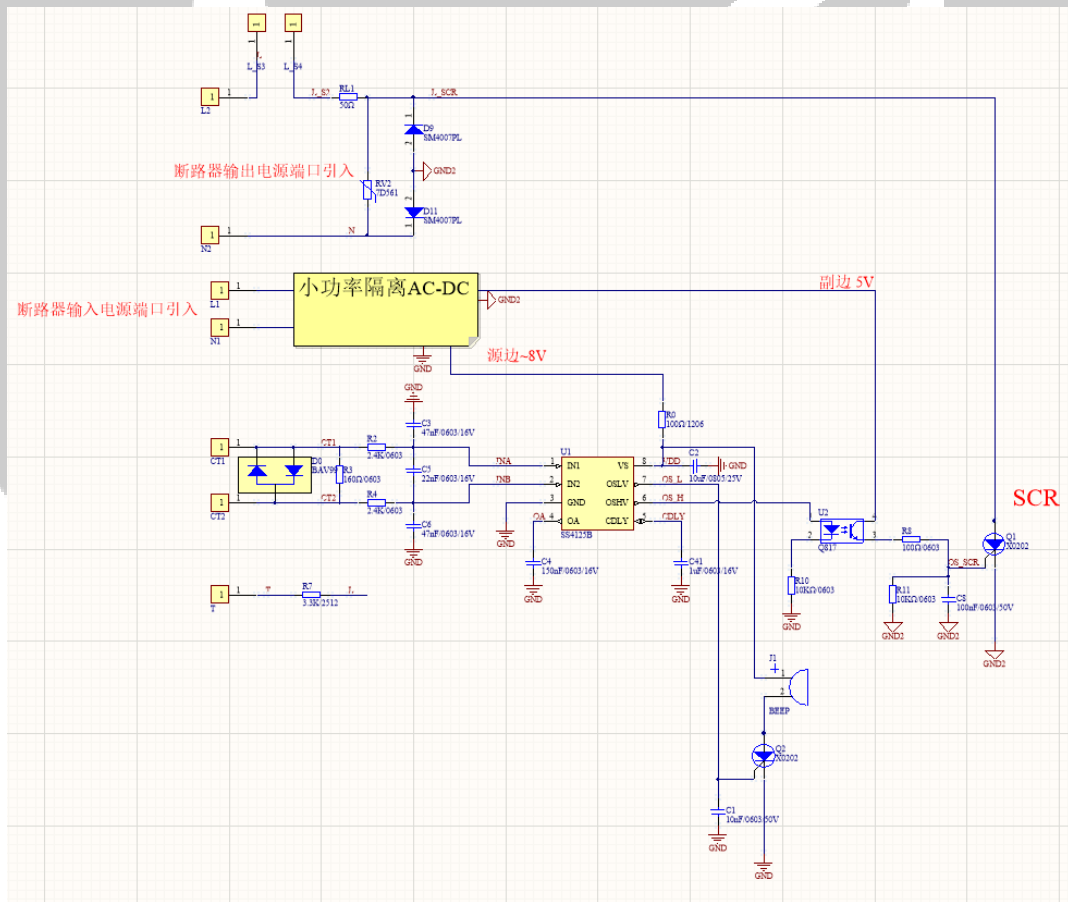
1
L_S3
1
L_S4
1
L2
1
L_S2
RL1
50Ω
L_SCR
D9
SM4007PL
GND2
断路器输出电源端口引入
RV2
7D561
D11
SM4007PL
1
N2
N
1
L1
1
N1
小功率隔离AC-DC
GND2
副边 5V
断路器输入电源端口引入
GND
源边~8V
GND
C3
47nF/0603/16V
R0
100Ω/1206
1
CT1
CT1
R2
2.4K/0603
D0
BAV99
R3
160Ω/0603
C5
22nF/0603/16V
INA
INB
U1
1 IN1
2 IN2
3 GND
4 OA
VS 8
OSLV 7
OSHV 6
CDLY 5
SS4125B
VDD
C2
10nF/0603/25V
GND
OS_L
OS_H
CDLY
OA
U2
Q817
2
3
4
R8
100Ω/0603
OS_SCR
SCR
Q1
X0202
1
CT2
CT2
R4
2.4K/0603
C6
47nF/0603/16V
GND
GND
C4
150nF/0603/16V
GND
C41
1uF/0603/16V
GND
R10
10KΩ/0603
GND
R11
10KΩ/0603
C8
100nF/0603/50V
GND2
GND2
GND2
1
T
T
R7
3.3K/2512
L
J1
1
2
BEEP
Q2
X0202
C1
10nF/0603/50V
GND
GND